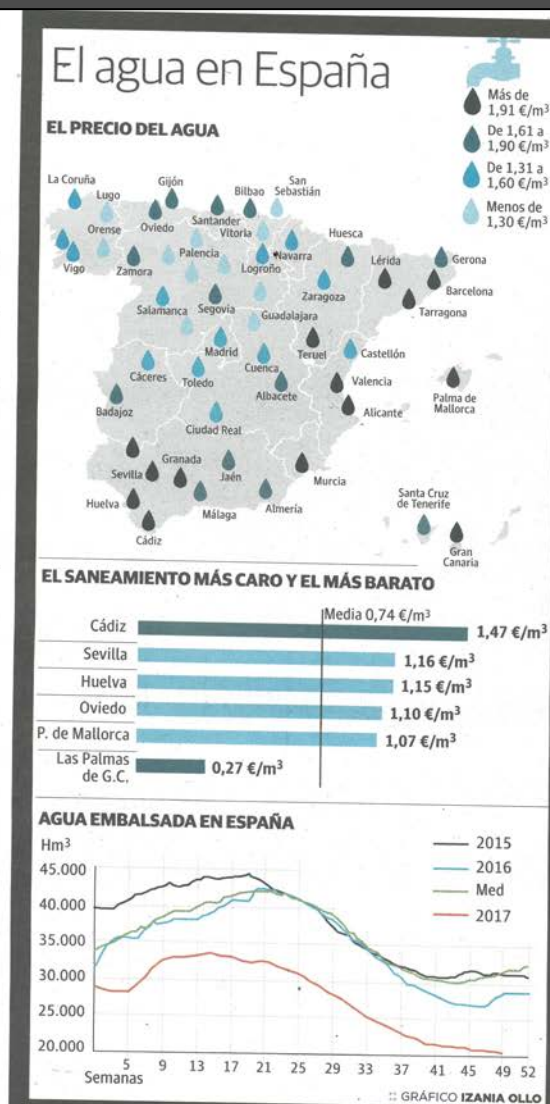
El agua en España

EL PRECIO DEL AGUA

Más de 1,91 €/m³
De 1,61 a 1,90 €/m³
De 1,31 a 1,60 €/m³
Menos de 1,30 €/m³

La Coruña, Lugo, Gijón, Bilbao, San Sebastián, Orense, Oviedo, Santander, Vitoria, Huesca, Vigo, Zamora, Palencia, Navarra, Logroño, Lérida, Gerona, Zaragoza, Barcelona, Salamanca, Segovia, Guadalajara, Tarragona, Madrid, Teruel, Castellón, Cáceres, Toledo, Cuenca, Valencia, Albacete, Palma de Mallorca, Badajoz, Alicante, Ciudad Real, Granada, Jaén, Murcia, Sevilla, Huelva, Almería, Málaga, Santa Cruz de Tenerife, Cádiz, Gran Canaria

EL SANEAMIENTO MÁS CARO Y EL MÁS BARATO

Media 0,74 €/m³

| | |
|---|---|
| Cádiz | 1,47 €/m³ |
| Sevilla | 1,16 €/m³ |
| Huelva | 1,15 €/m³ |
| Oviedo | 1,10 €/m³ |
| P. de Mallorca | 1,07 €/m³ |
| Las Palmas de G.C. | 0,27 €/m³ |

AGUA EMBALSADA EN ESPAÑA

Hm³
45.000
40.000
35.000
30.000
25.000
20.000
5 9 13 17 21 25 29 33 37 41 45 49 52
Semanas

2015
2016
Med
2017

GRÁFICO IZANIA OLLO